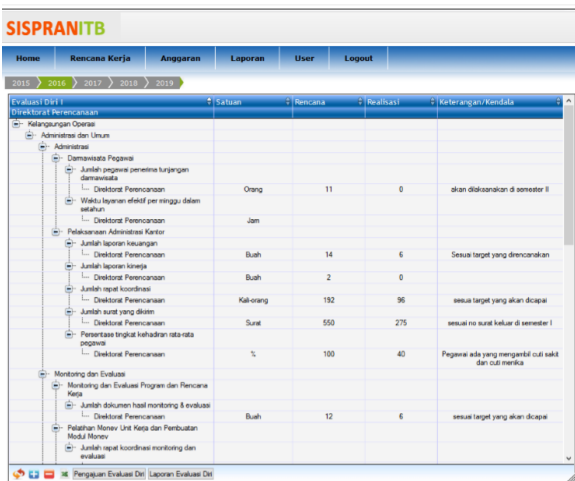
SISPRANITB

Home | Rencana Kerja | Anggaran | Laporan | User | Logout

2015 | 2016 | 2017 | 2018 | 2019

| Evaluasi Diri I | Satuan | Rencana | Realisasi | Keterangan/Kendala |
|---|---|---|---|---|
| Direktorat Perencanaan | | | | |
| Kelangsungan Operasi | | | | |
| Administrasi dan Umum | | | | |
| Administrasi | | | | |
| Darmawisata Pegawai | | | | |
| Jumlah pegawai penerima tunjangan darmawisata | | | | |
| Direktorat Perencanaan | Orang | 11 | 0 | akan dilaksanakan di semester II |
| Waktu layanan efektif per minggu dalam setahun | | | | |
| Direktorat Perencanaan | Jam | | | |
| Pelaksanaan Administrasi Kantor | | | | |
| Jumlah laporan keuangan | | | | |
| Direktorat Perencanaan | Buah | 14 | 6 | Sesuai target yang direncanakan |
| Jumlah laporan kinerja | | | | |
| Direktorat Perencanaan | Buah | 2 | 0 | |
| Jumlah rapat koordinasi | | | | |
| Direktorat Perencanaan | Kali-orang | 192 | 96 | sesuai target yang akan dicapai |
| Jumlah surat yang dikirim | | | | |
| Direktorat Perencanaan | Surat | 550 | 275 | sesuai no surat keluar di semester I |
| Persentase tingkat kehadiran rata-rata pegawai | | | | |
| Direktorat Perencanaan | % | 100 | 40 | Pegawai ada yang mengambil cuti sakit dan cuti menika |
| Monitoring dan Evaluasi | | | | |
| Monitoring dan Evaluasi Program dan Rencana Kerja | | | | |
| Jumlah dokumen hasil monitoring & evaluasi | | | | |
| Direktorat Perencanaan | Buah | 12 | 6 | sesuai target yang akan dicapai |
| Pelatihan Monev Unit Kerja dan Pembuatan Modul Monev | | | | |
| Jumlah rapat koordinasi monitoring dan evaluasi | | | | |

Pengajuan Evaluasi Diri | Laporan Evaluasi Diri